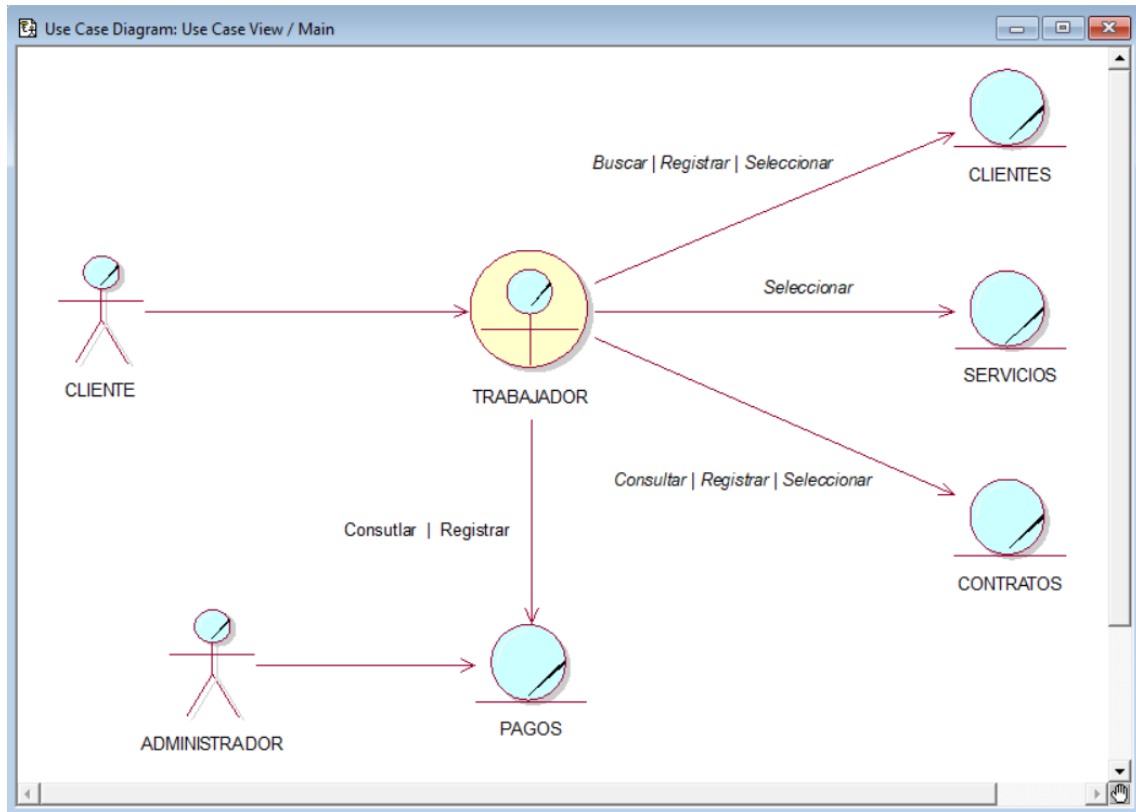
Use Case Diagram: Use Case View / Main

Buscar | Registrar | Seleccionar

CLIENTES

Seleccionar

CLIENTE

TRABAJADOR

SERVICIOS

Consultar | Registrar | Seleccionar

Consutlar | Registrar

CONTRATOS

ADMINISTRADOR

PAGOS